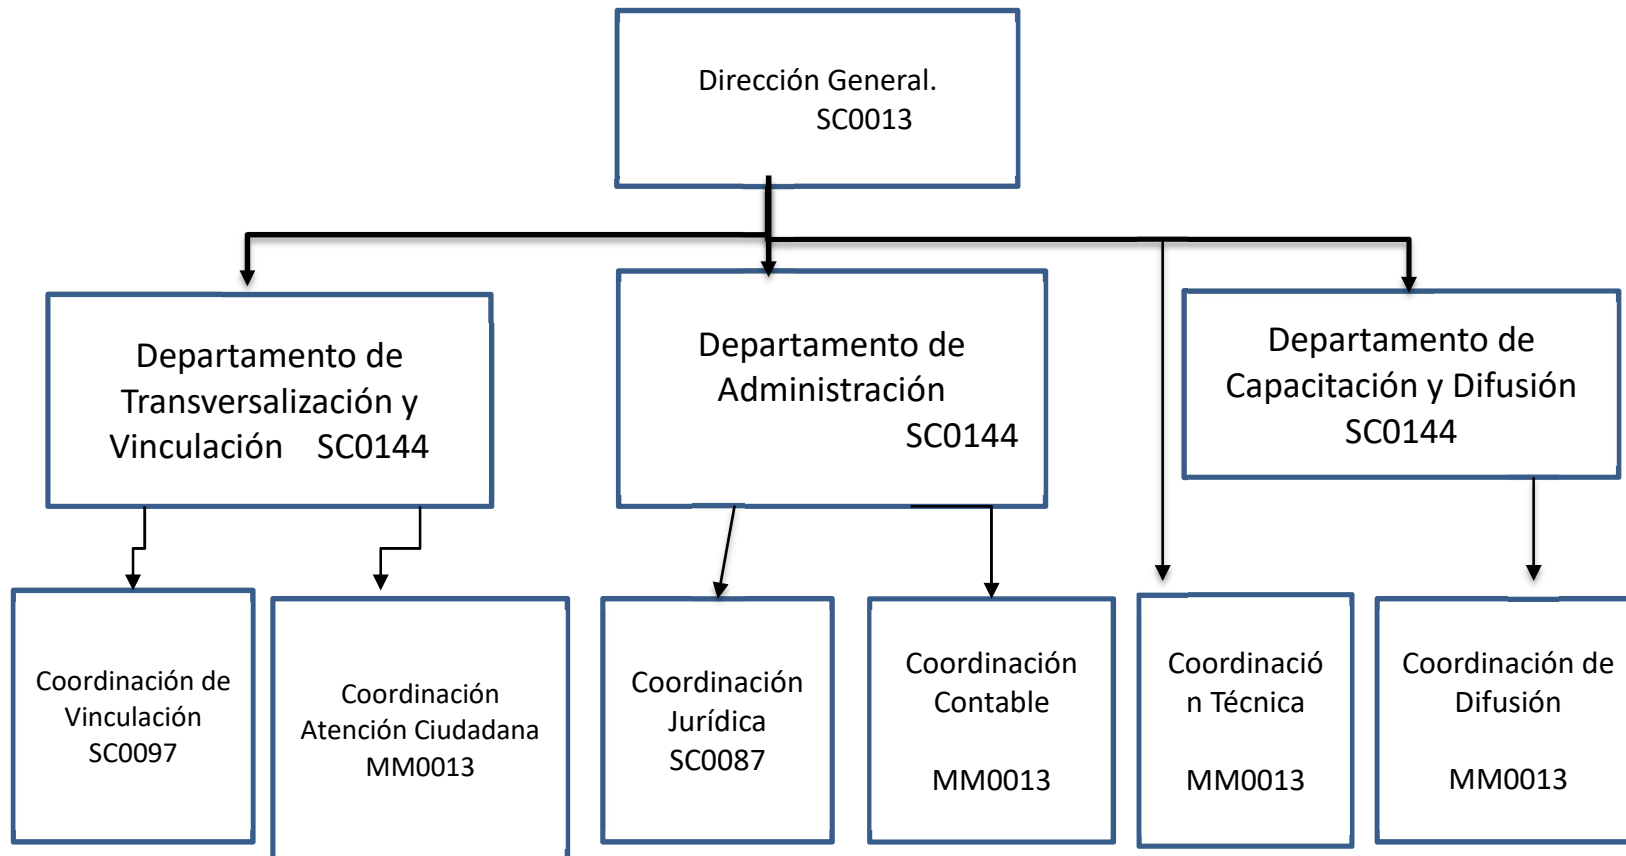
Dirección General.
SC0013

Departamento de Transversalización y Vinculación SC0144

Departamento de Administración SC0144

Departamento de Capacitación y Difusión SC0144

Coordinación de Vinculación SC0097

Coordinación Atención Ciudadana MM0013

Coordinación Jurídica SC0087

Coordinación Contable

MM0013

Coordinació n Técnica

MM0013

Coordinación de Difusión

MM0013